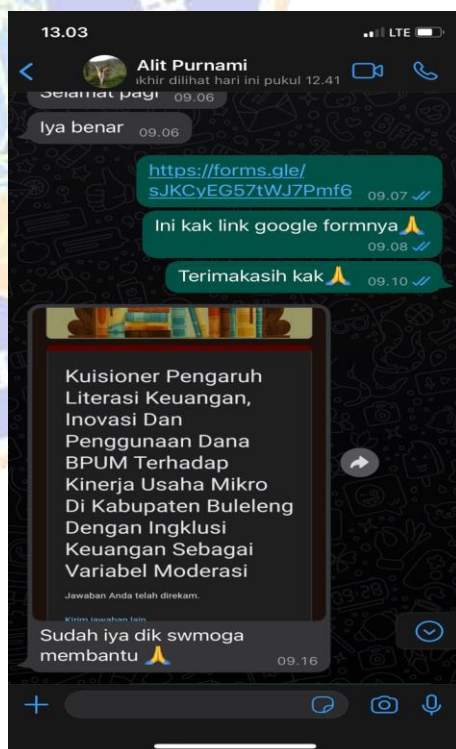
13.03
LTE
Alit Purnami
ıkhir dilihat hari ini pukul 12.41
Selamat pagi 09.06
Iya benar 09.06
https://forms.gle/sJKCyEG57tWJ7Pmf6 09.07
Ini kak link google formnya🙏 09.08
Terimakasih kak🙏 09.10
Kuisioner Pengaruh Literasi Keuangan, Inovasi Dan Penggunaan Dana BPUM Terhadap Kinerja Usaha Mikro Di Kabupaten Buleleng Dengan Ingklusi Keuangan Sebagai Variabel Moderasi
Jawaban Anda telah direkam.
Kirim jawaban lain
Sudah iya dik swmoga membantu 🙏 09.16